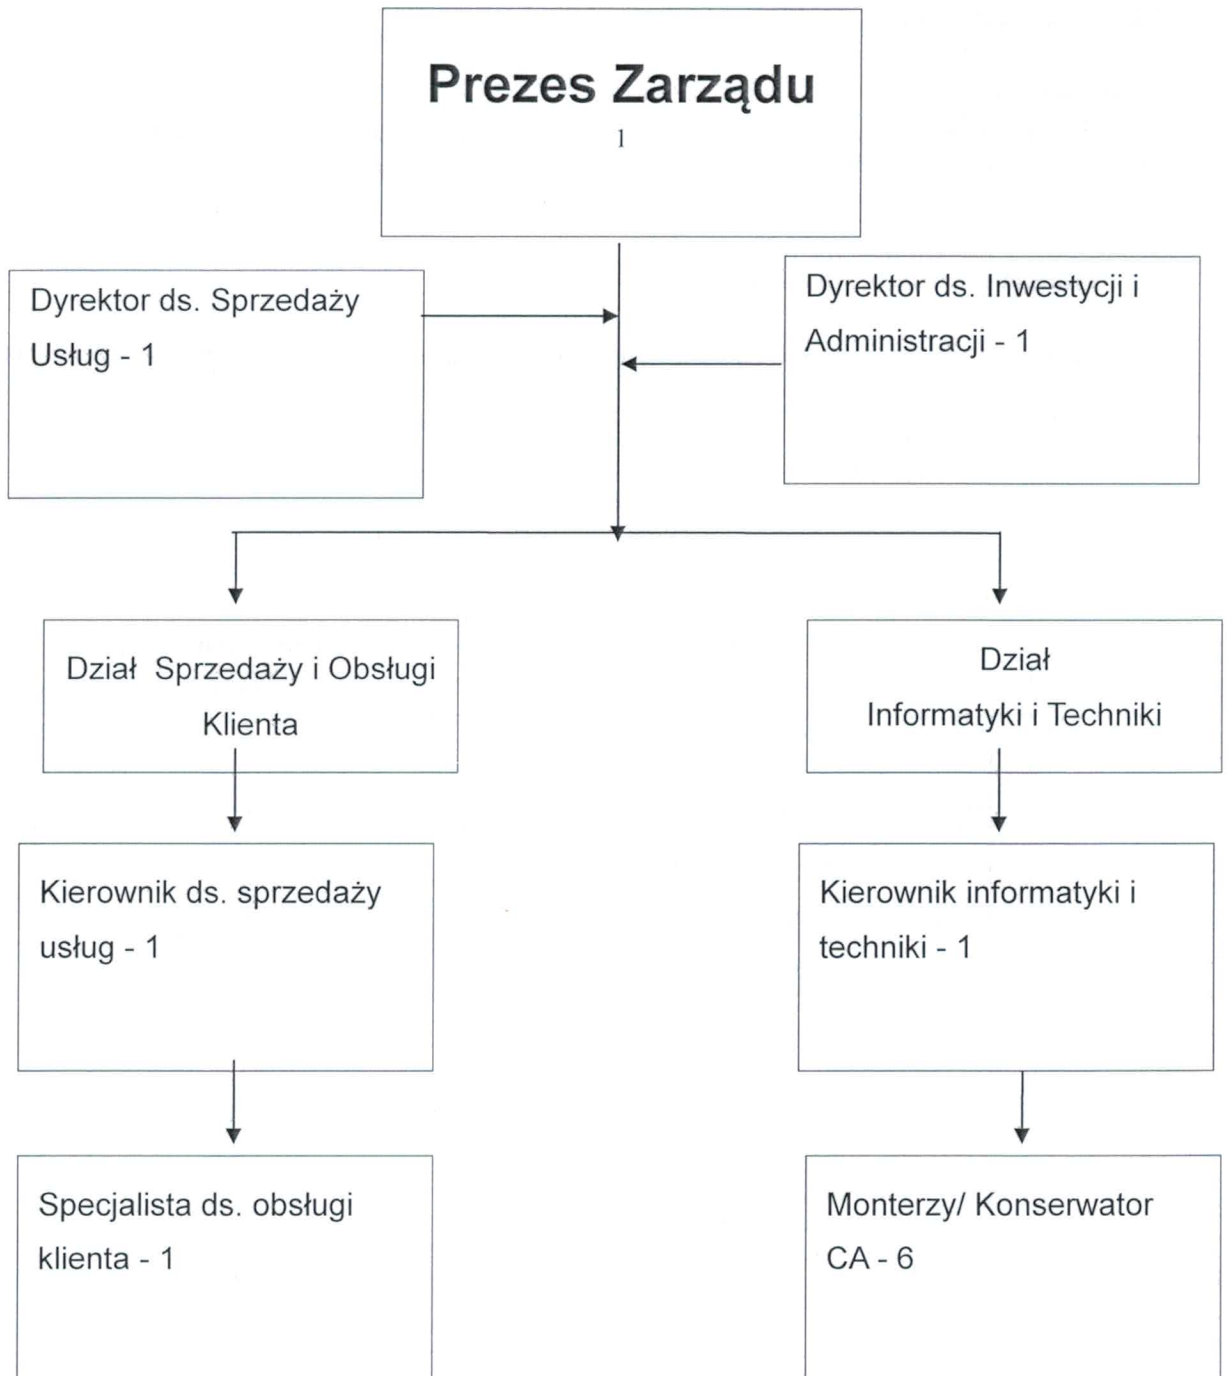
Prezes Zarządu
1

Dyrektor ds. Sprzedaży Usług - 1

Dyrektor ds. Inwestycji i Administracji - 1

Dział Sprzedaży i Obsługi Klienta

Dział Informatyki i Techniki

Kierownik ds. sprzedaży usług - 1

Kierownik informatyki i techniki - 1

Specjalista ds. obsługi klienta - 1

Monterzy/ Konserwator CA - 6